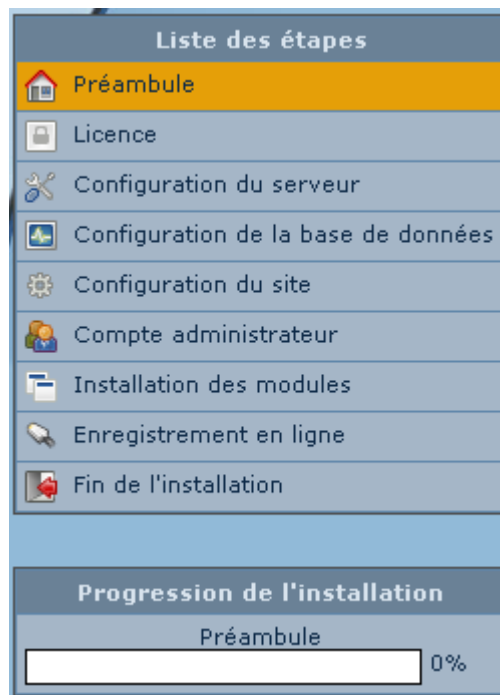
Liste des étapes

Préambule

Licence

Configuration du serveur

Configuration de la base de données

Configuration du site

Compte administrateur

Installation des modules

Enregistrement en ligne

Fin de l'installation

Progression de l'installation

Préambule

0%